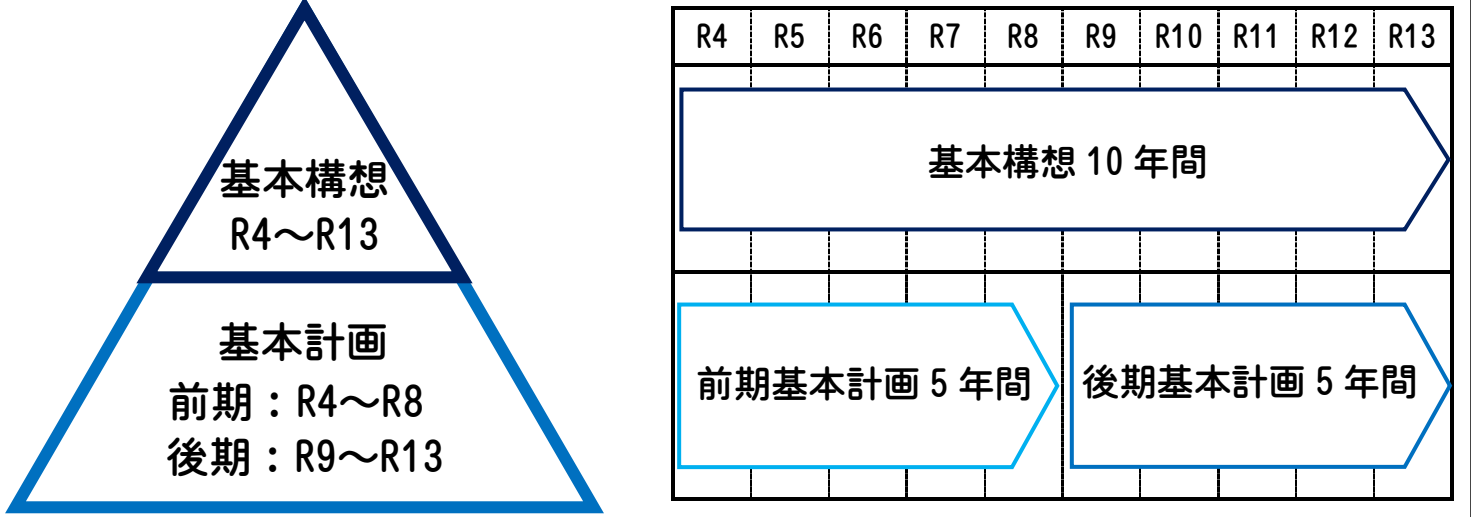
基本構想
R4～R13

基本計画
前期：R4～R8
後期：R9～R13

| R4 | R5 | R6 | R7 | R8 | R9 | R10 | R11 | R12 | R13 |
|---|---|---|---|---|---|---|---|---|---|

基本構想 10 年間

前期基本計画 5 年間

後期基本計画 5 年間